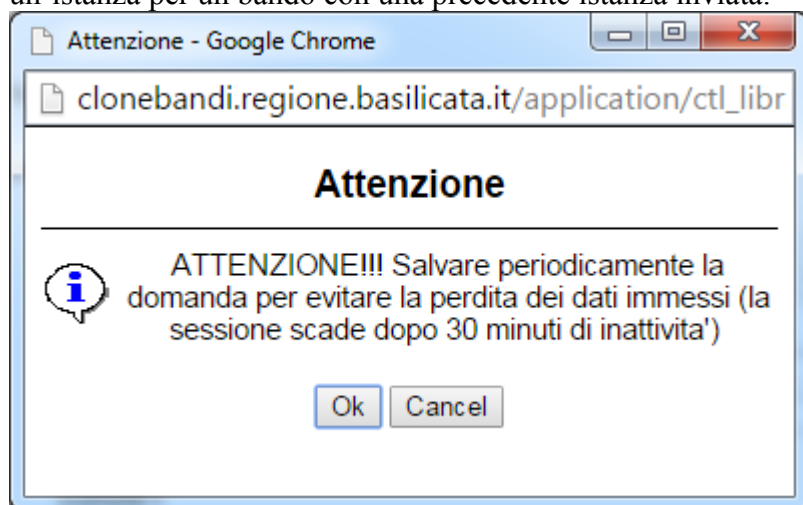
un'istanza per un bando con una precedente istanza inviata.

Attenzione - Google Chrome

clonebandi.regione.basilicata.it/application/ctl_libr

Attenzione

ATTENZIONE!!! Salvare periodicamente la domanda per evitare la perdita dei dati immessi (la sessione scade dopo 30 minuti di inattivita')

Ok Cancel